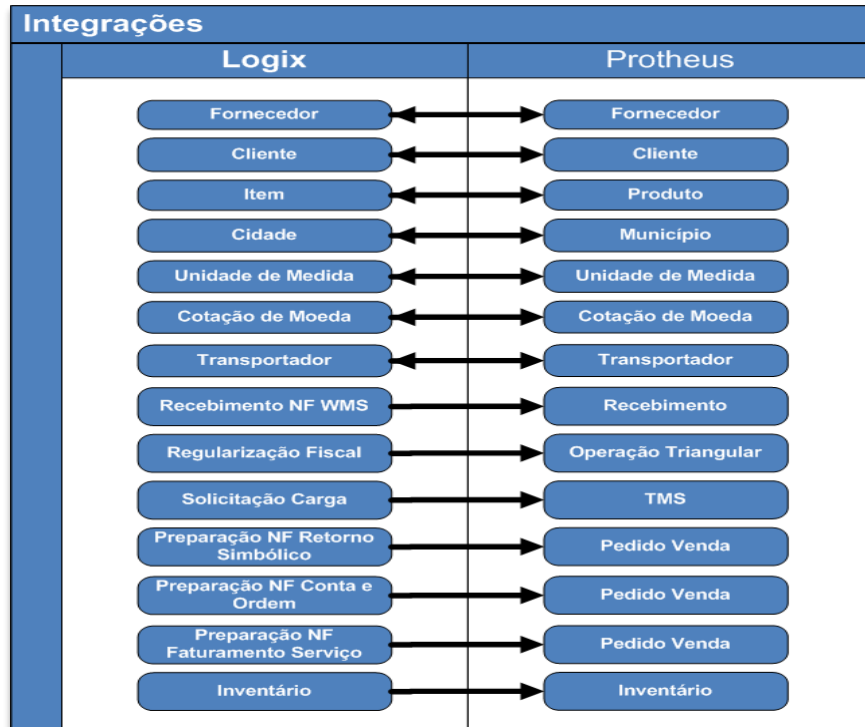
Integrações

Logix

Protheus

| Logix | Protheus |
|---|---|
| Fornecedor | Fornecedor |
| Cliente | Cliente |
| Item | Produto |
| Cidade | Município |
| Unidade de Medida | Unidade de Medida |
| Cotação de Moeda | Cotação de Moeda |
| Transportador | Transportador |
| Recebimento NF WMS | Recebimento |
| Regularização Fiscal | Operação Triangular |
| Solicitação Carga | TMS |
| Preparação NF Retorno Simbólico | Pedido Venda |
| Preparação NF Conta e Ordem | Pedido Venda |
| Preparação NF Faturamento Serviço | Pedido Venda |
| Inventário | Inventário |